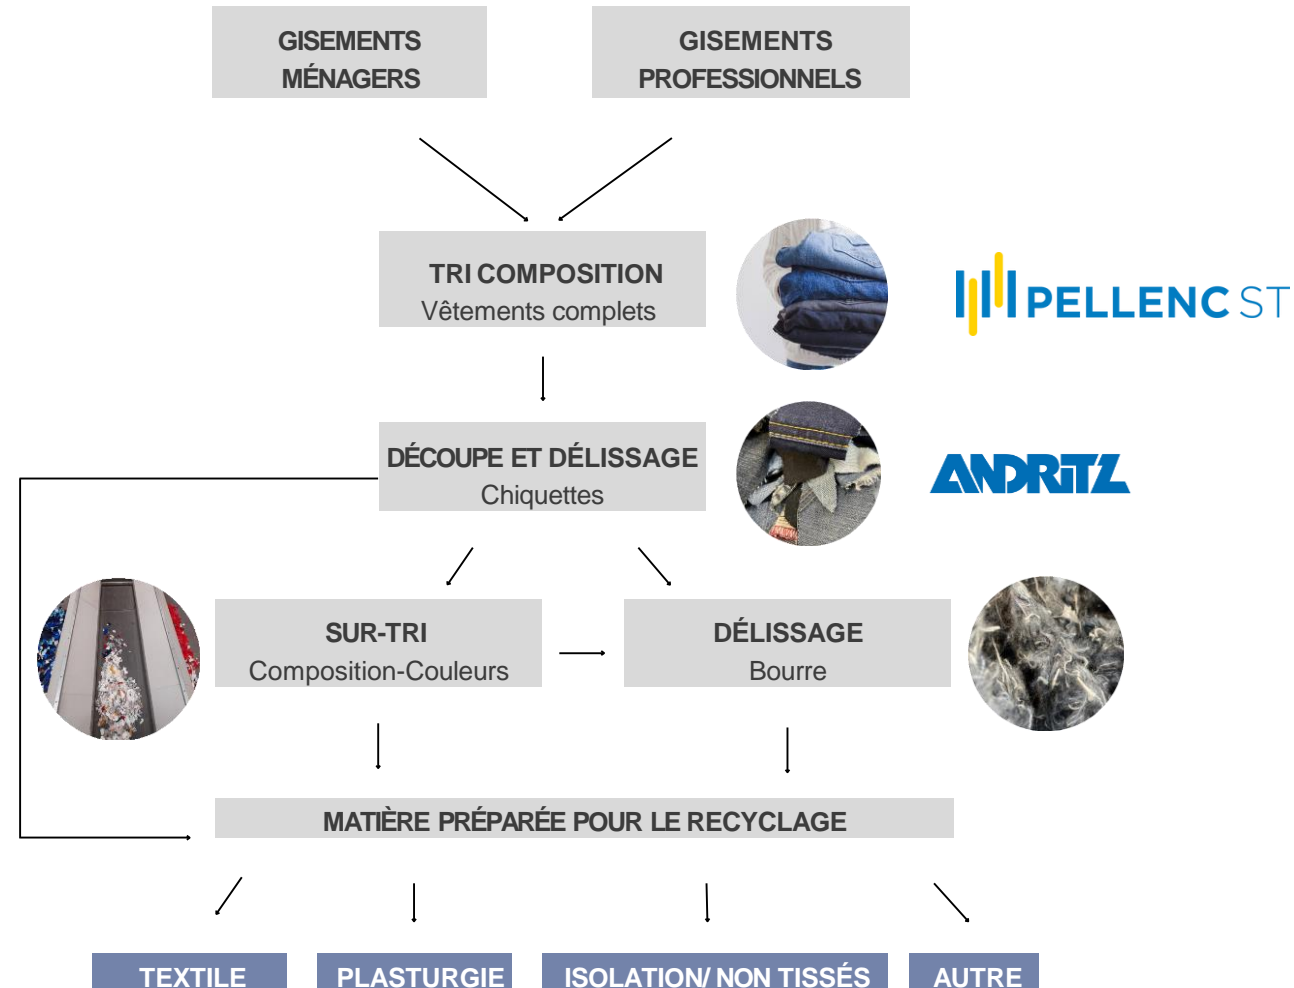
GISEMENTS MÉNAGERS

GISEMENTS PROFESSIONNELS

TRI COMPOSITION
Vêtements complets

PELLENC ST

DÉCOUPE ET DÉLISSAGE
Chiquettes

ANDRITZ

SUR-TRI
Composition-Couleurs

DÉLISSAGE
Bourre

MATIÈRE PRÉPARÉE POUR LE RECYCLAGE

TEXTILE

PLASTURGIE

ISOLATION/ NON TISSÉS

AUTRE